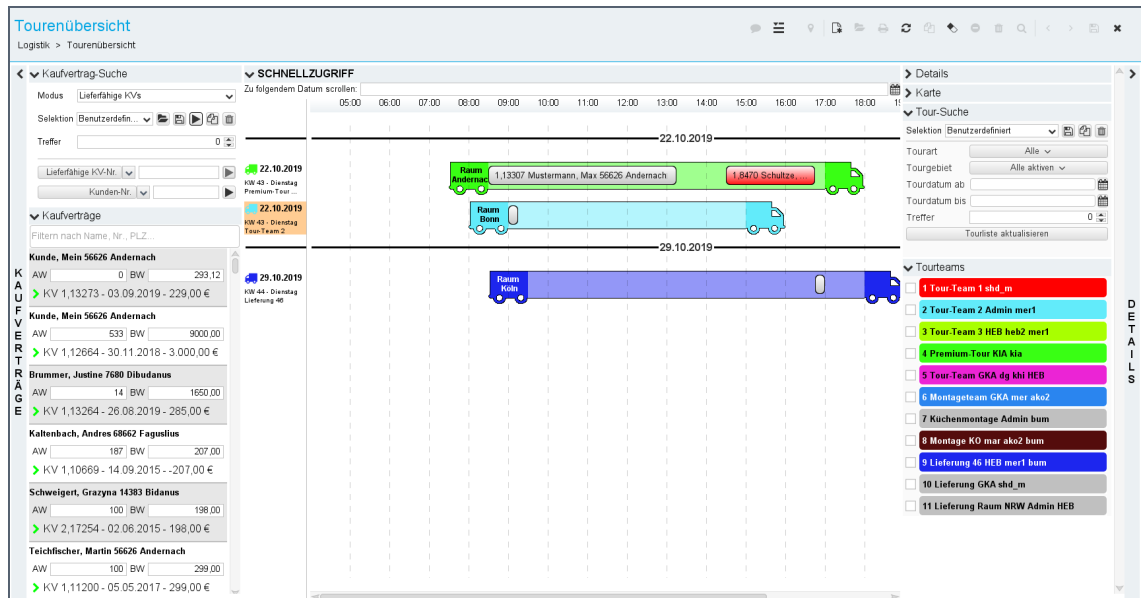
Tourenübersicht
Logistik > Tourenübersicht

Kaufvertrag-Suche
Modus Lieferfähige KVs
Selektion Benutzerdefin...
Treffer 0
Lieferfähige KV-Nr.
Kunden-Nr.

Kaufverträge
Filtern nach Name, Nr., PLZ...

Kunde, Mein 56626 Andernach
AW 0 BW 293,12
KV 1,13273 - 03.09.2019 - 229,00 €

Kunde, Mein 56626 Andernach
AW 533 BW 9000,00
KV 1,12664 - 30.11.2018 - 3.000,00 €

Brummer, Justine 7680 Dibudanus
AW 14 BW 1650,00
KV 1,13264 - 26.08.2019 - 285,00 €

Kaltenbach, Andres 68662 Faguslius
AW 187 BW 207,00
KV 1,10669 - 14.09.2015 - -207,00 €

Schweigert, Grazyna 14383 Bidanus
AW 100 BW 198,00
KV 2,17254 - 02.06.2015 - 198,00 €

Teichfischer, Martin 56626 Andernach
AW 100 BW 299,00
KV 1,11200 - 05.05.2017 - 299,00 €

KAUFVERTRÄGE

SCHNELLZUGRIFF
Zu folgendem Datum scrollen:
05:00 06:00 07:00 08:00 09:00 10:00 11:00 12:00 13:00 14:00 15:00 16:00 17:00 18:00

22.10.2019
22.10.2019
KW 43 - Dienstag
Premium-Tour ...
Raum Andernach
1,13307 Mustermann, Max 56626 Andernach
1,8470 Schultze, ...
22.10.2019
KW 43 - Dienstag
Tour-Team 2
Raum Bonn
29.10.2019
29.10.2019
KW 44 - Dienstag
Lieferung 46
Raum Köln

Details
Karte
Tour-Suche
Selektion Benutzerdefiniert
Tourart Alle
Tourgebiet Alle aktiven
Tourdatum ab
Tourdatum bis
Treffer 0
Tourliste aktualisieren

Tourteams
1 Tour-Team 1 shd_m
2 Tour-Team 2 Admin mer1
3 Tour-Team 3 HEB heb2 mer1
4 Premium-Tour KIA kia
5 Tour-Team GKA dg khi HEB
6 Montageteam GKA mer ako2
7 Küchenmontage Admin bum
8 Montage KO mar ako2 bum
9 Lieferung 46 HEB mer1 bum
10 Lieferung GKA shd_m
11 Lieferung Raum NRW Admin HEB

DETAILS